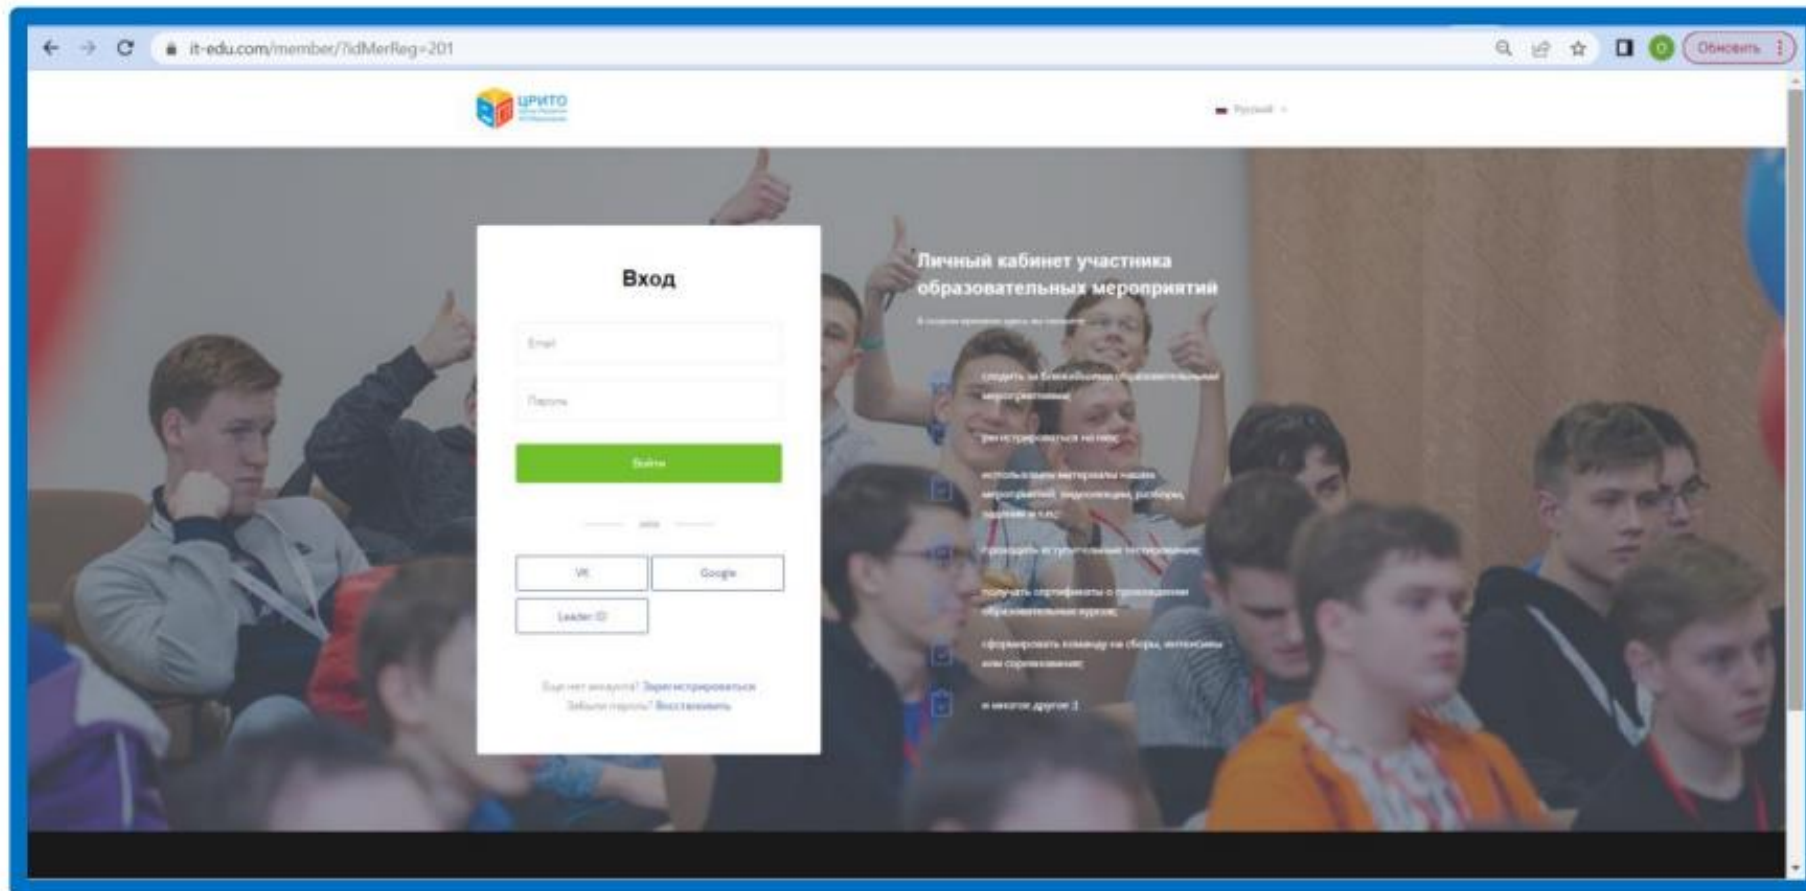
it-edu.com/member/?idMerReg=201

Обновить

ЦРИТО

Русский

Вход

Email

Пароль

Войти

или

VK

Google

Leader ID

Еще нет аккаунта? Зарегистрироваться
Забыли пароль? Восстановить

Личный кабинет участника образовательных мероприятий

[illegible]

следить за ближайшими образовательными мероприятиями;

регистрироваться на них;

использовать материалы наших мероприятий: видеолекции, разборы, задания и т.д.;

проходить вступительные тестирования;

получать сертификаты о прохождении образовательных курсов;

сформировать команду на сборы, интенсивы или соревнования;

и многое другое :)